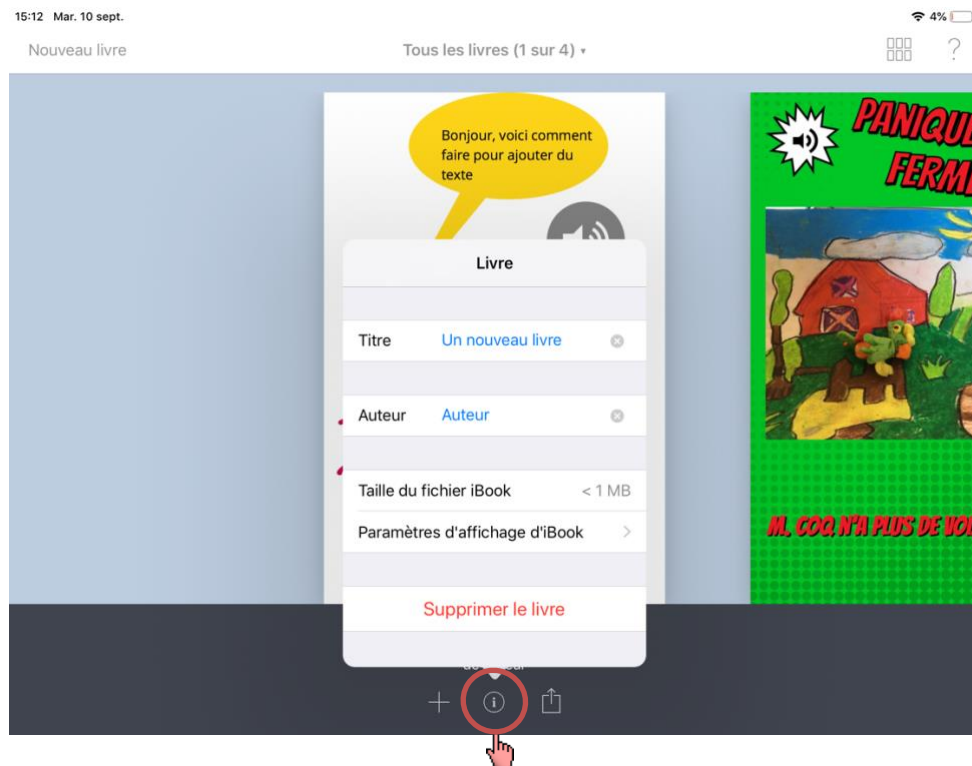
15:12 Mar. 10 sept.

4%

Nouveau livre

Tous les livres (1 sur 4)

?

Bonjour, voici comment faire pour ajouter du texte

PANIQU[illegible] FERM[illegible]

M. COQ N'A PLUS DE VO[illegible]

Livre

Titre Un nouveau livre

Auteur Auteur

Taille du fichier iBook < 1 MB

Paramètres d'affichage d'iBook

Supprimer le livre